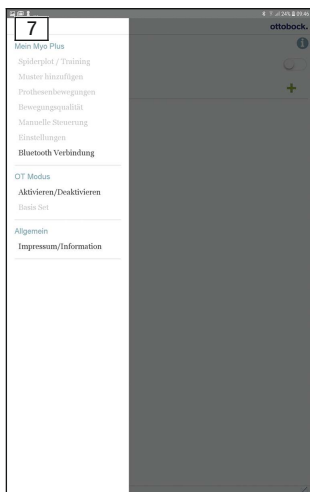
7

24% 09:46

ottobock.

Mein Myo Plus

Spiderplot / Training

Muster hinzufügen

Prothesenbewegungen

Bewegungsqualität

Manuelle Steuerung

Einstellungen

Bluetooth Verbindung

OT Modus

Aktivieren/Deaktivieren

Basis Set

Allgemein

Impressum/Information